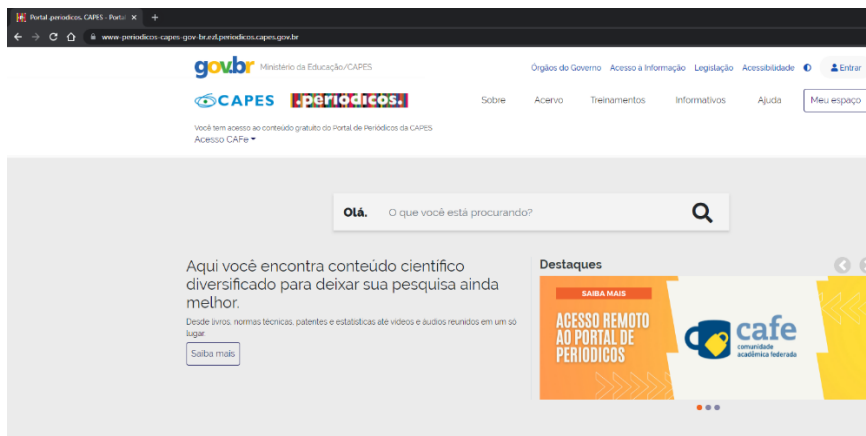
Portal .periodicos. CAPES - Portal ×
+
www-periodicos-capes-gov-br.ezl.periodicos.capes.gov.br

gov.br Ministério da Educação/CAPES
Órgãos do Governo Acesso à Informação Legislação Acessibilidade Entrar

CAPES .periodicos.
Sobre Acervo Treinamentos Informativos Ajuda Meu espaço

Você tem acesso ao conteúdo gratuito do Portal de Periódicos da CAPES
Acesso CAFe

Olá. O que você está procurando?

Aqui você encontra conteúdo científico diversificado para deixar sua pesquisa ainda melhor.

Desde livros, normas técnicas, patentes e estatísticas até vídeos e áudios reunidos em um só lugar.

Saiba mais

Destaques

SAIBA MAIS
ACESSO REMOTO AO PORTAL DE PERIÓDICOS
cafe
comunidade acadêmica federada